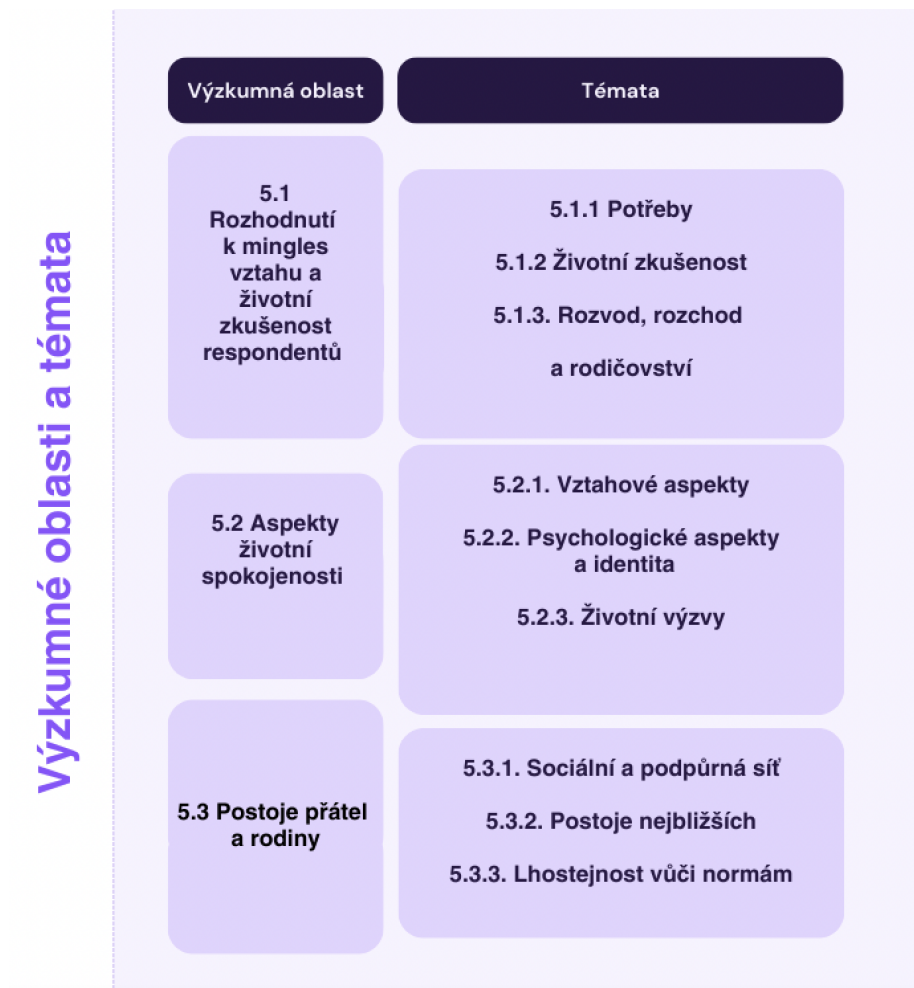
Výzkumné oblasti a témata

| Výzkumná oblast | Témata |
|---|---|
| 5.1 Rozhodnutí k mingles vztahu a životní zkušenost respondentů | 5.1.1 Potřeby<br>5.1.2 Životní zkušenost<br>5.1.3. Rozvod, rozchod a rodičovství |
| 5.2 Aspekty životní spokojenosti | 5.2.1. Vztahové aspekty<br>5.2.2. Psychologické aspekty a identita<br>5.2.3. Životní výzvy |
| 5.3 Postoje přátel a rodiny | 5.3.1. Sociální a podpůrná síť<br>5.3.2. Postoje nejbližších<br>5.3.3. Lhostejnost vůči normám |